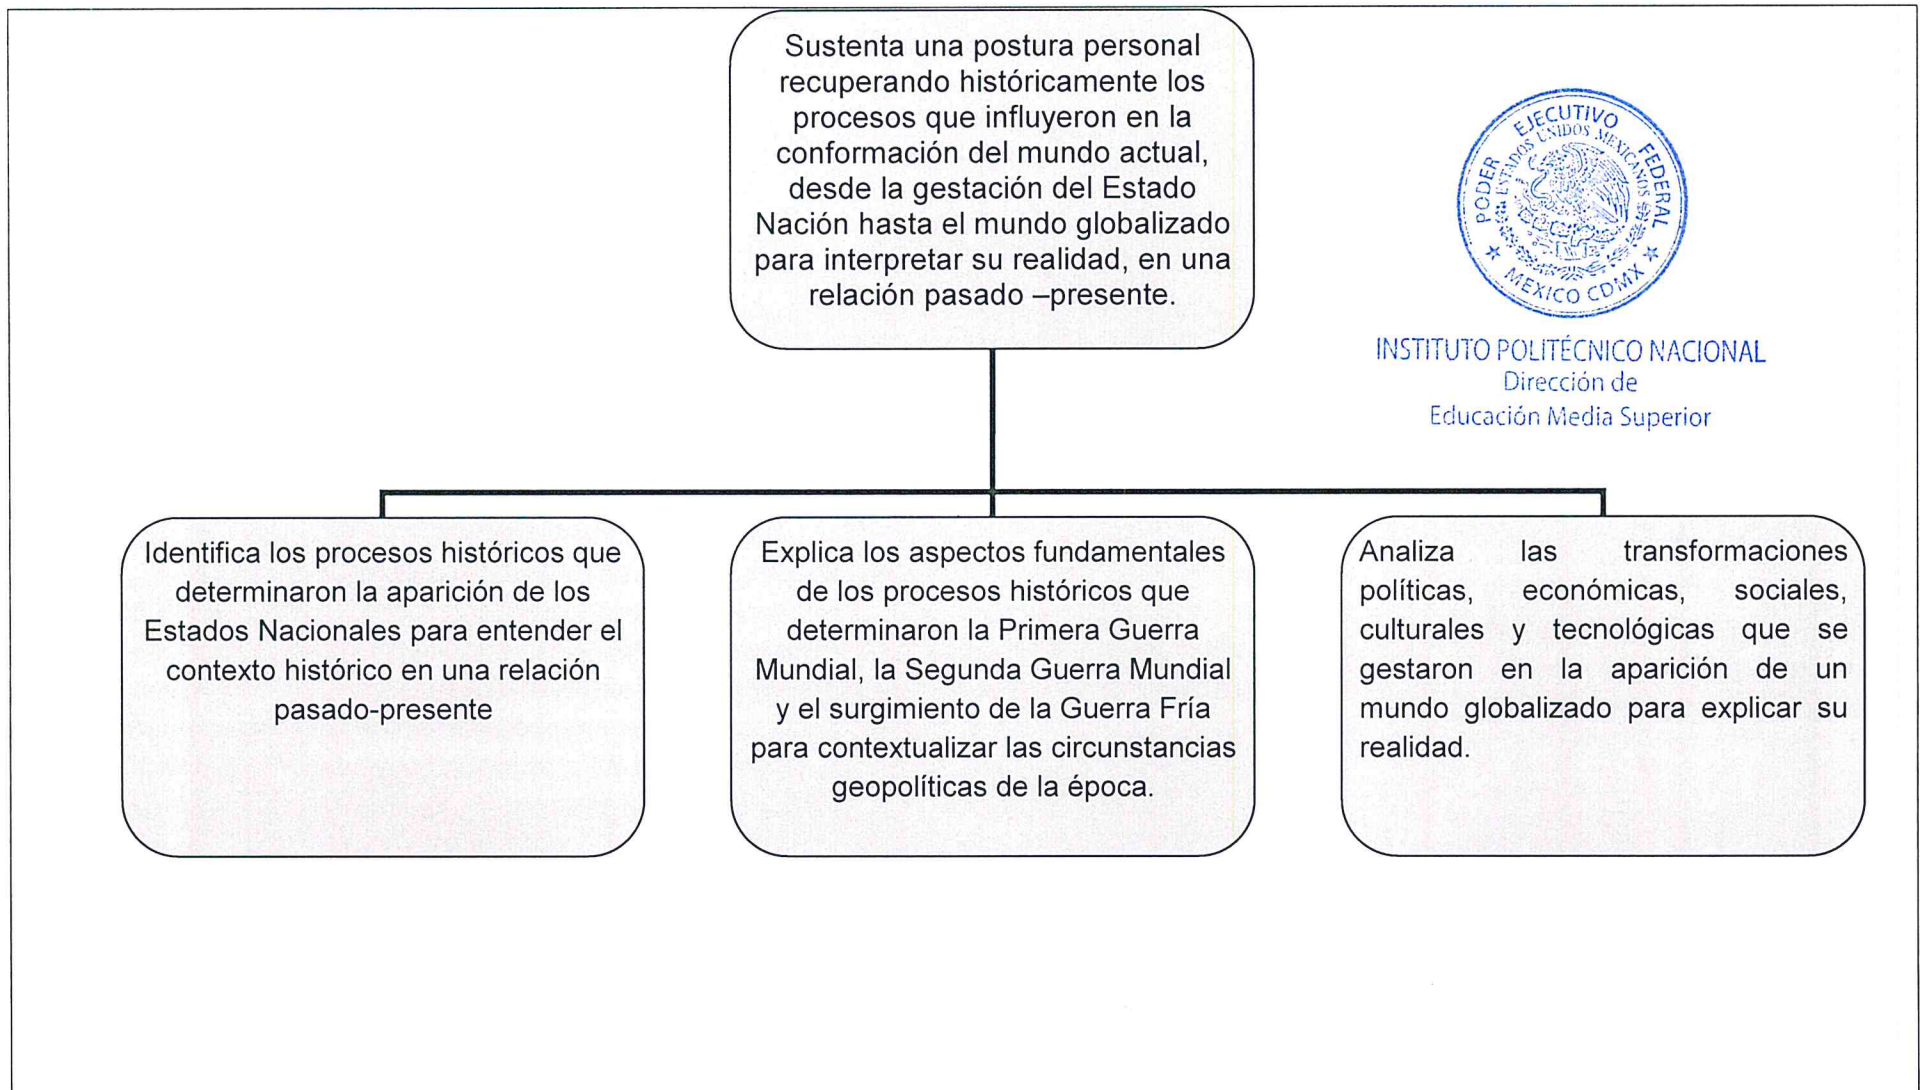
Sustenta una postura personal recuperando históricamente los procesos que influyeron en la conformación del mundo actual, desde la gestación del Estado Nación hasta el mundo globalizado para interpretar su realidad, en una relación pasado –presente.

PODER EJECUTIVO FEDERAL
ESTADOS UNIDOS MEXICANOS
MÉXICO CDMX
INSTITUTO POLITÉCNICO NACIONAL
Dirección de
Educación Media Superior

Identifica los procesos históricos que determinaron la aparición de los Estados Nacionales para entender el contexto histórico en una relación pasado-presente

Explica los aspectos fundamentales de los procesos históricos que determinaron la Primera Guerra Mundial, la Segunda Guerra Mundial y el surgimiento de la Guerra Fría para contextualizar las circunstancias geopolíticas de la época.

Analiza las transformaciones políticas, económicas, sociales, culturales y tecnológicas que se gestaron en la aparición de un mundo globalizado para explicar su realidad.